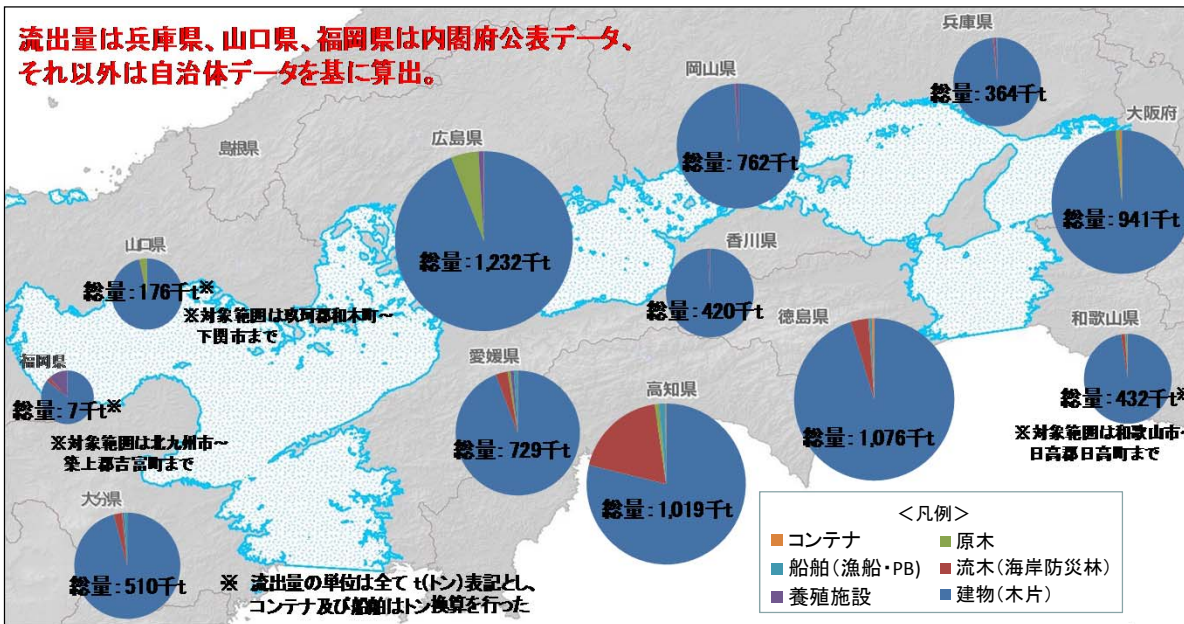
流出量は兵庫県、山口県、福岡県は内閣府公表データ、それ以外は自治体データを基に算出。

兵庫県
総量：364千t

岡山県
総量：762千t

大阪府
総量：941千t

島根県

広島県
総量：1,232千t

香川県
総量：420千t

山口県
総量：176千t※
※対象範囲は玖珂郡和木町～下関市まで

福岡県
総量：7千t※
※対象範囲は北九州市～築上郡吉富町まで

徳島県
総量：1,076千t

和歌山県
総量：432千t※
※対象範囲は和歌山市～日高郡日高町まで

愛媛県
総量：729千t

高知県
総量：1,019千t

大分県
総量：510千t

※ 流出量の単位は全て t(トン)表記とし、コンテナ及び船舶はトン換算を行った

＜凡例＞
コンテナ
原木
船舶（漁船・PB）
流木（海岸防災林）
養殖施設
建物（木片）